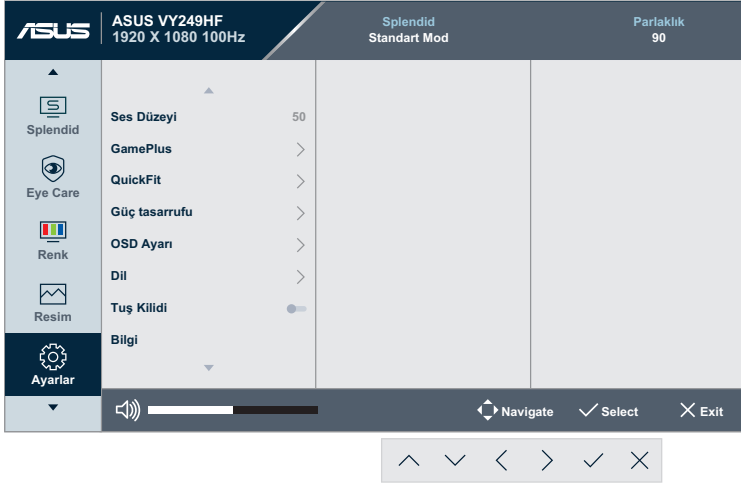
ASUS

ASUS VY249HF
1920 X 1080 100Hz

Splendid
Standart Mod

Parlaklık
90

Splendid

Eye Care

Renk

Resim

Ayarlar

Ses Düzeyi 50
GamePlus
QuickFit
Güç tasarrufu
OSD Ayarı
Dil
Tuş Kilidi
Bilgi

Navigate
Select
Exit